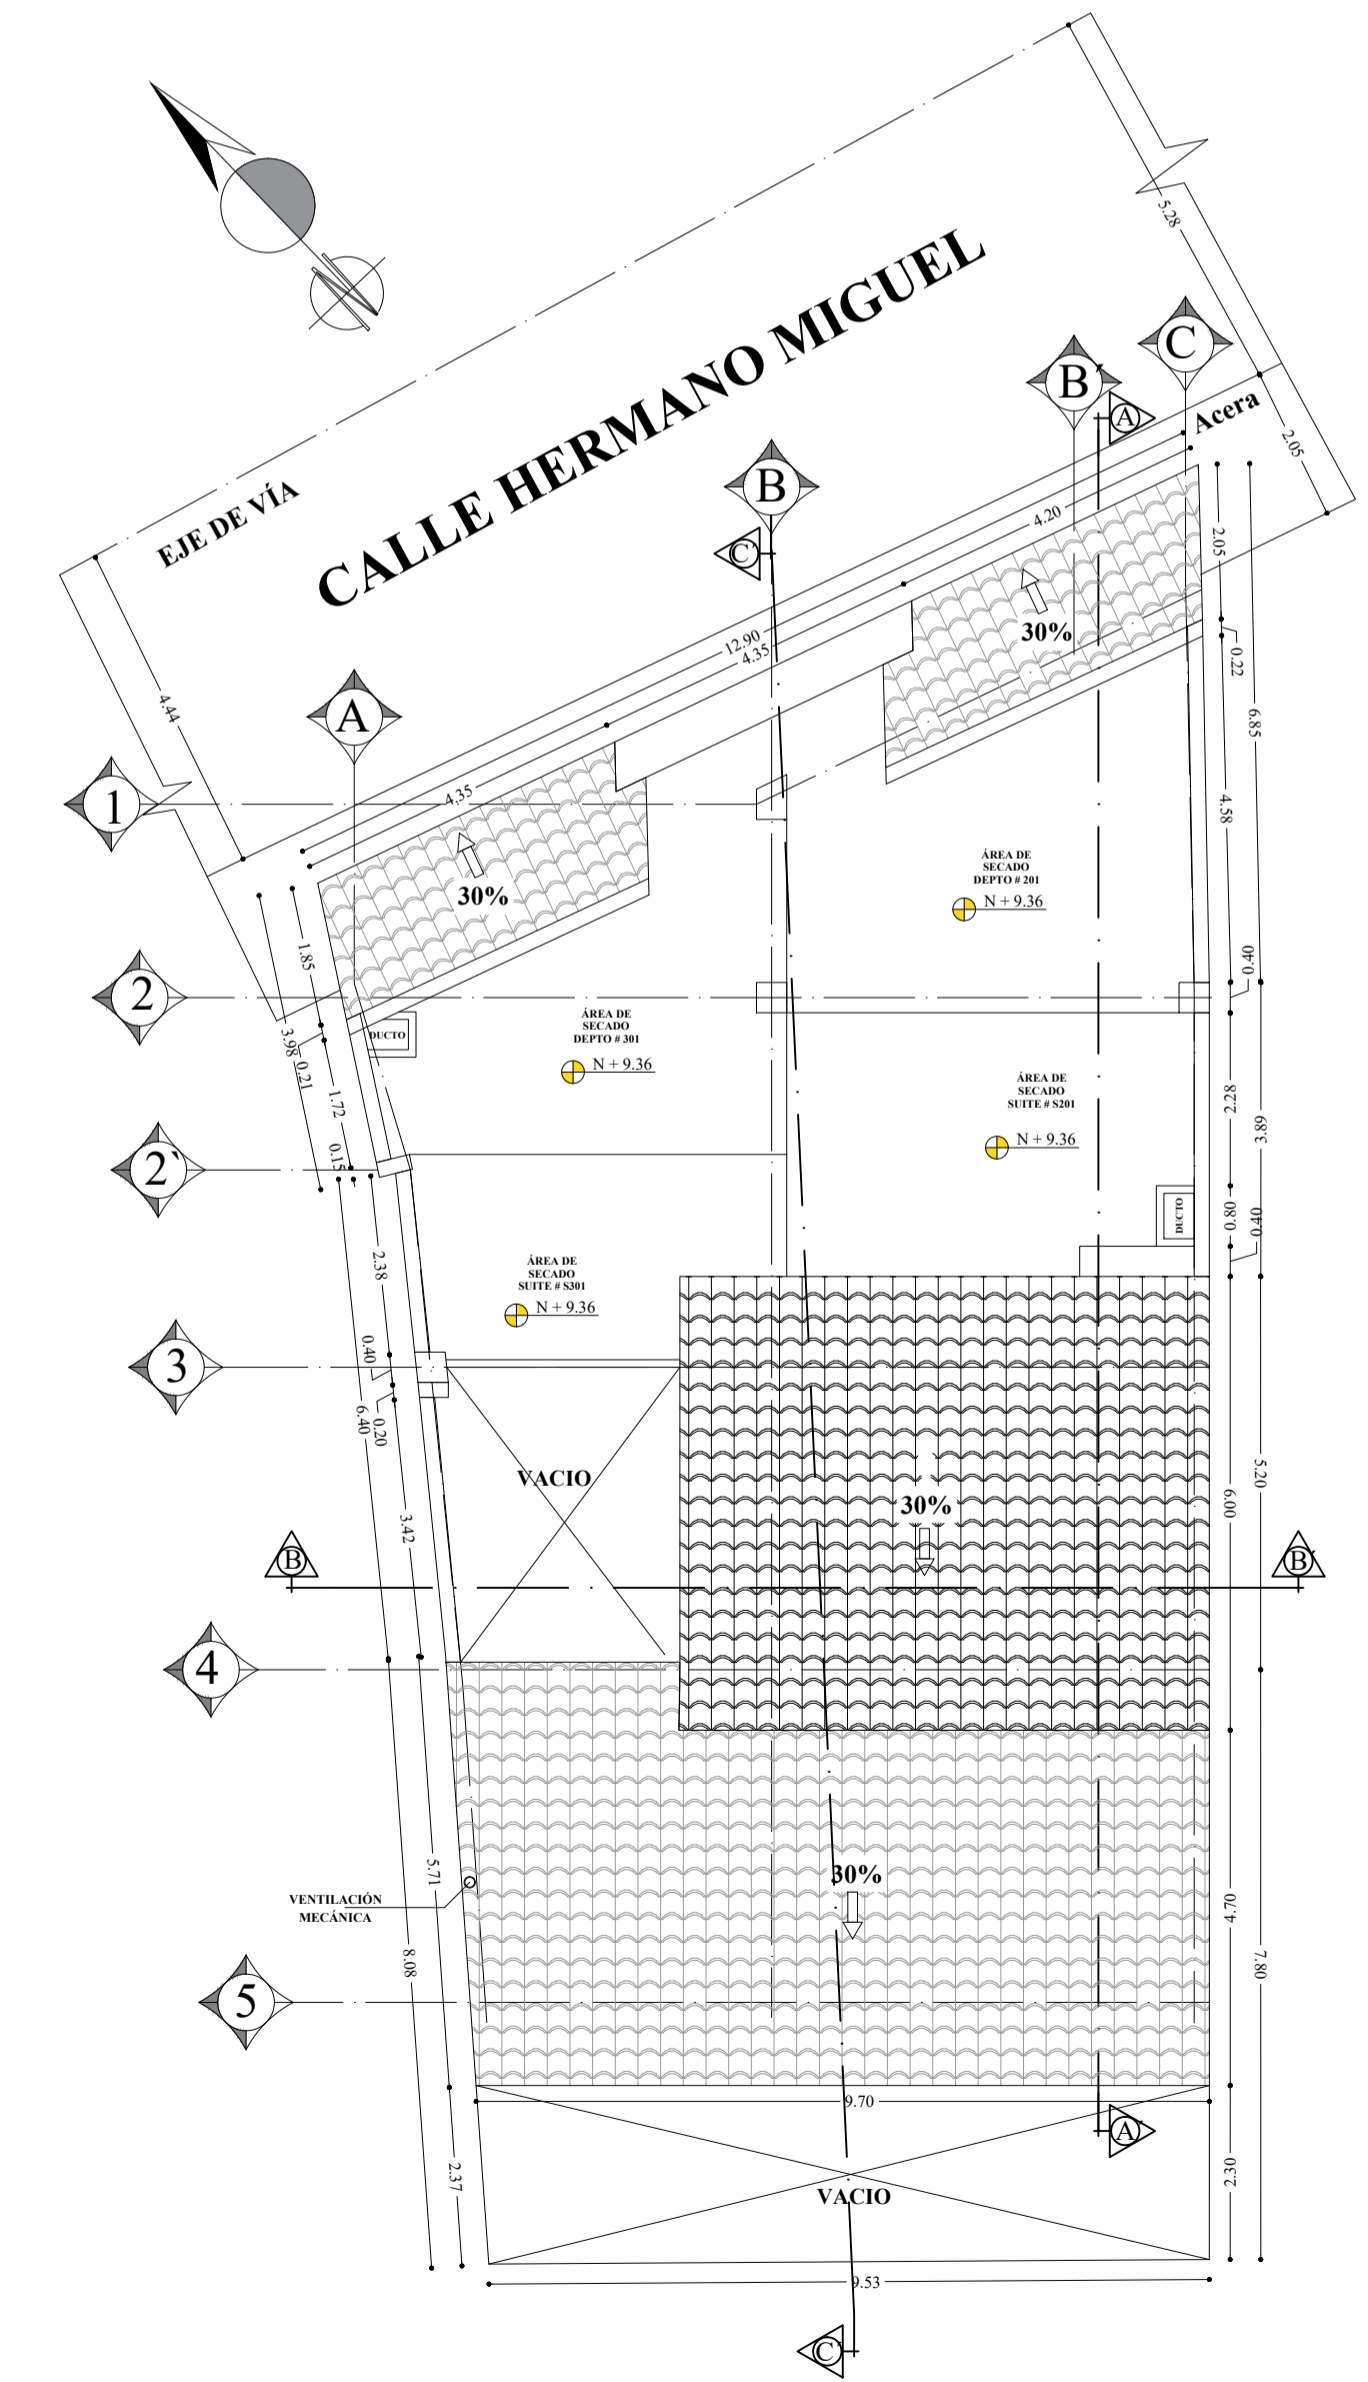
CALLE HERMANO MIGUEL
EJE DE VÍA
Acera
5.28
2.05
4.44
12.90
4.35
4.35
4.20
C
B
B
A
A
C
1
2
2`
3
4
5
30%
30%
30%
30%
2.05
0.22
6.85
4.58
0.40
2.28
3.89
0.80
0.40
6.00
5.20
4.70
7.80
2.30
1.85
3.98
0.21
1.72
0.15
2.38
0.40
6.40
0.20
3.42
5.71
8.08
2.37
ÁREA DE SECADO DEPTO # 201
N + 9.36
ÁREA DE SECADO DEPTO # 301
N + 9.36
ÁREA DE SECADO SUITE # S201
N + 9.36
ÁREA DE SECADO SUITE # S301
N + 9.36
DUCTO
DUCTO
VACIO
B
B
VENTILACIÓN MECÁNICA
9.70
A
VACIO
9.53
C